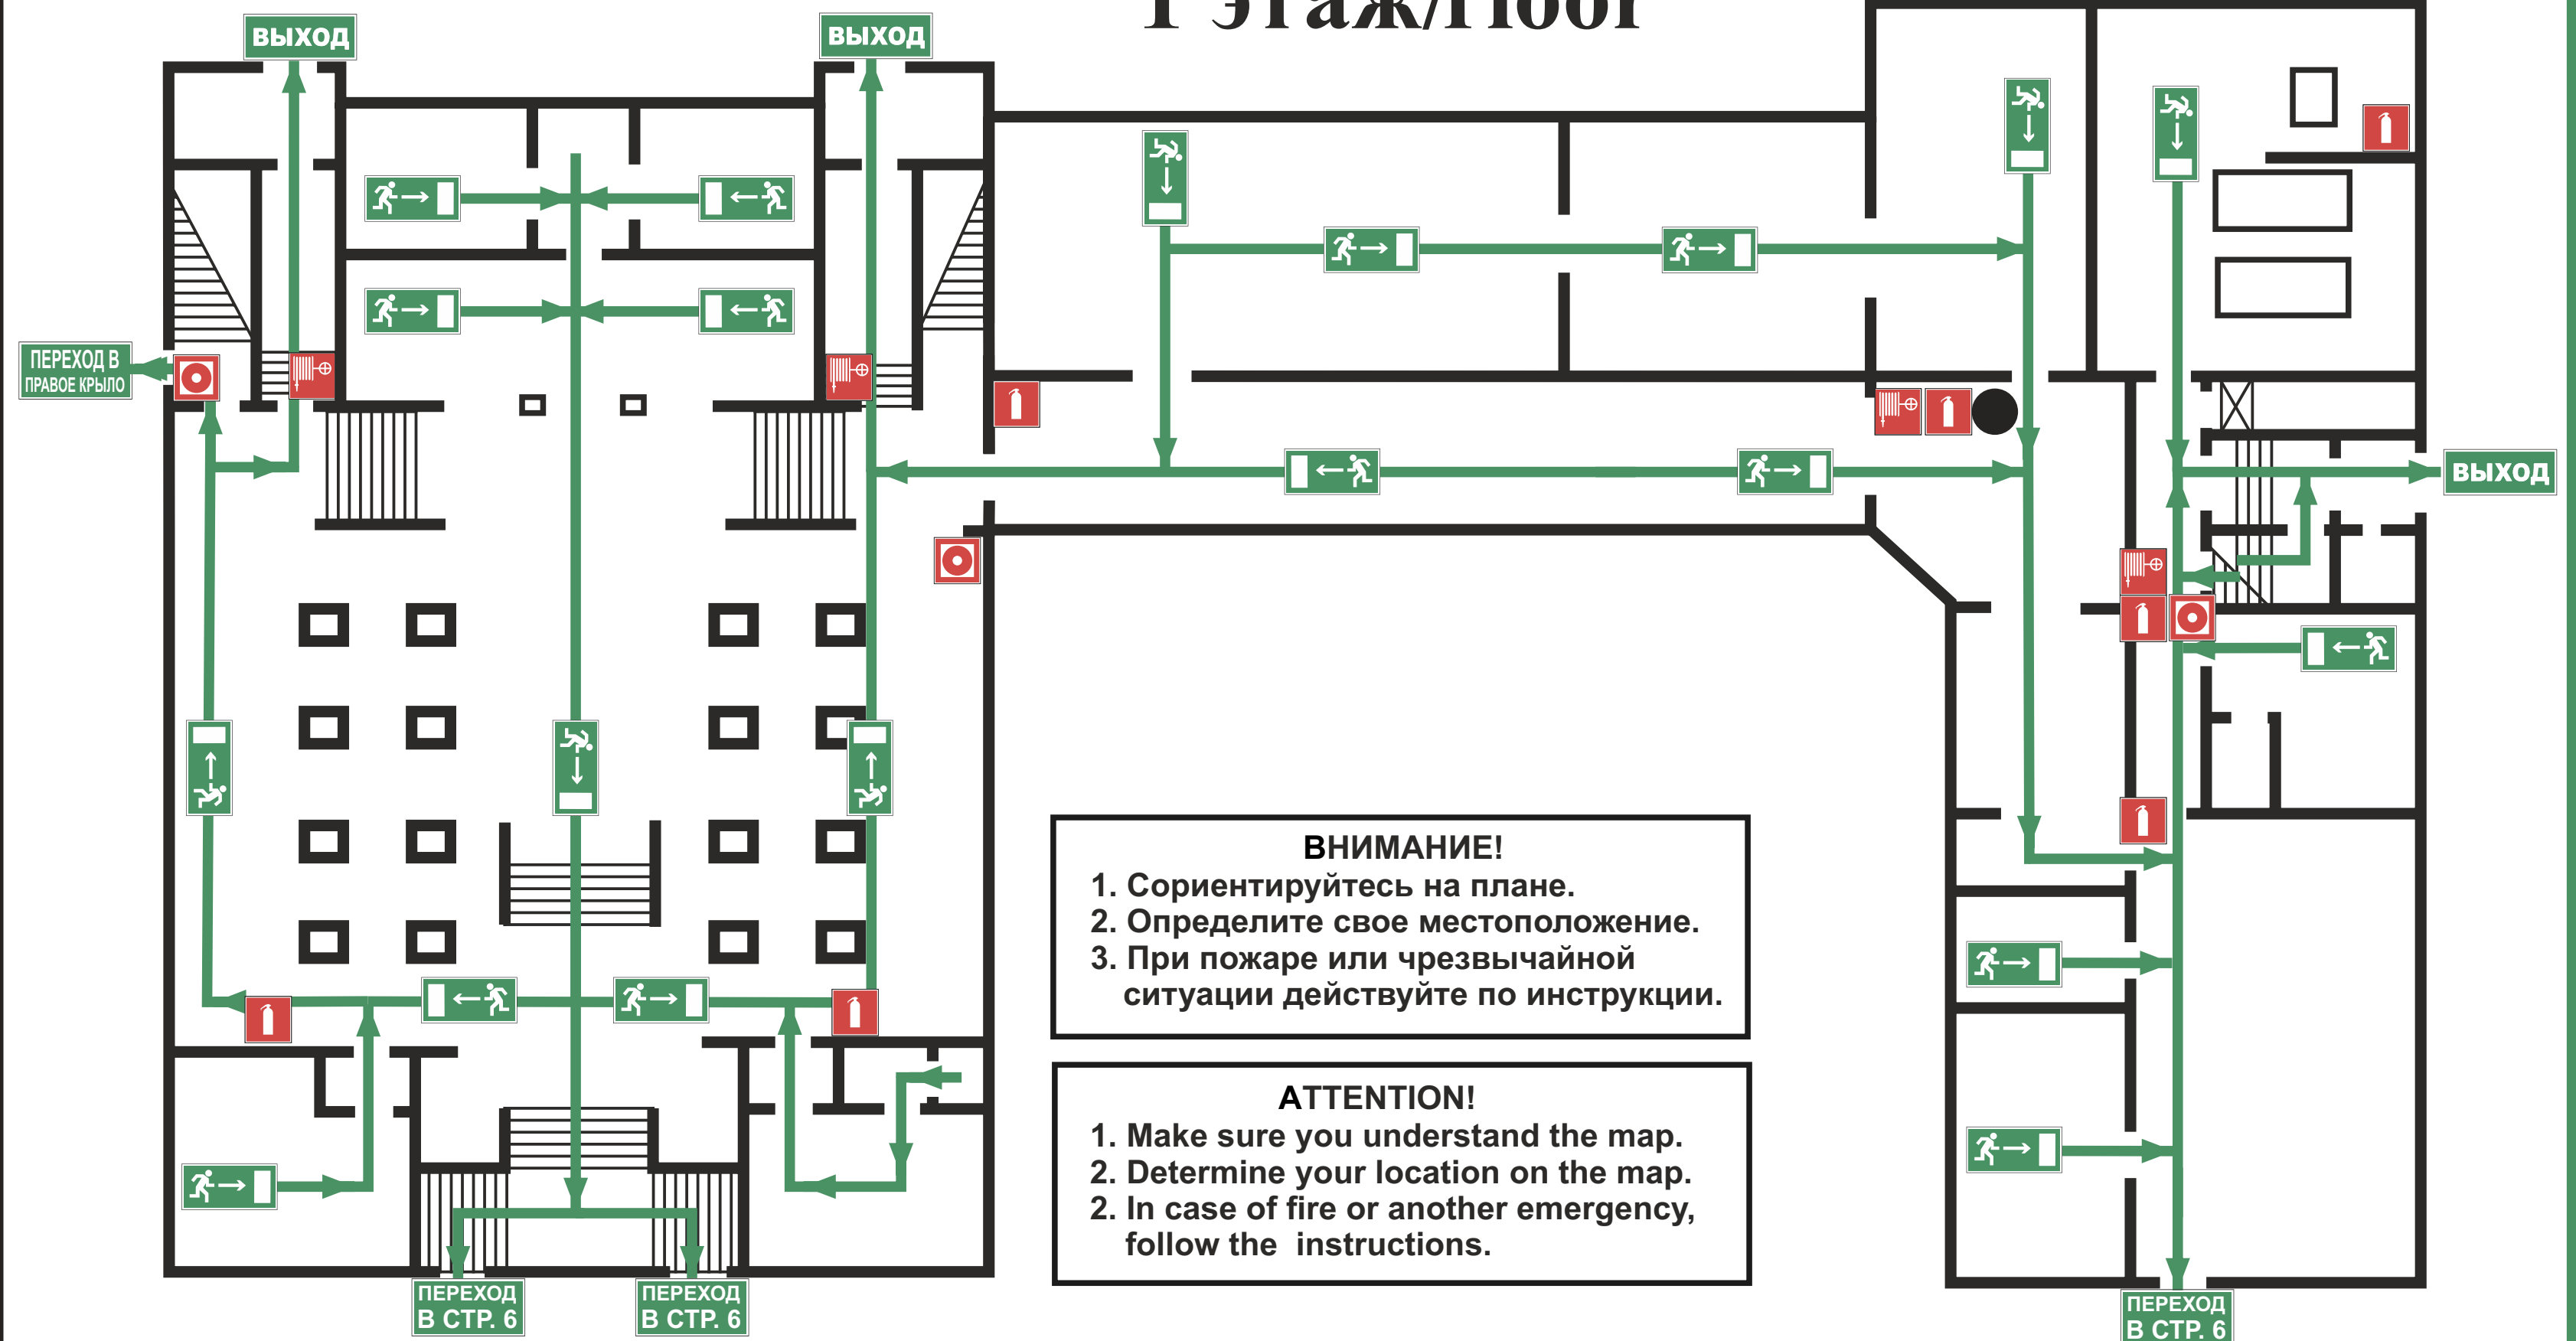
1 этаж/floor

ВЫХОД

ВЫХОД

ПЕРЕХОД В ПРАВОЕ КРЫЛО

ВЫХОД

ВНИМАНИЕ!
1. Сориентируйтесь на плане.
2. Определите свое местоположение.
3. При пожаре или чрезвычайной ситуации действуйте по инструкции.

ATTENTION!
1. Make sure you understand the map.
2. Determine your location on the map.
2. In case of fire or another emergency, follow the instructions.

ПЕРЕХОД В СТР. 6

ПЕРЕХОД В СТР. 6

ПЕРЕХОД В СТР. 6